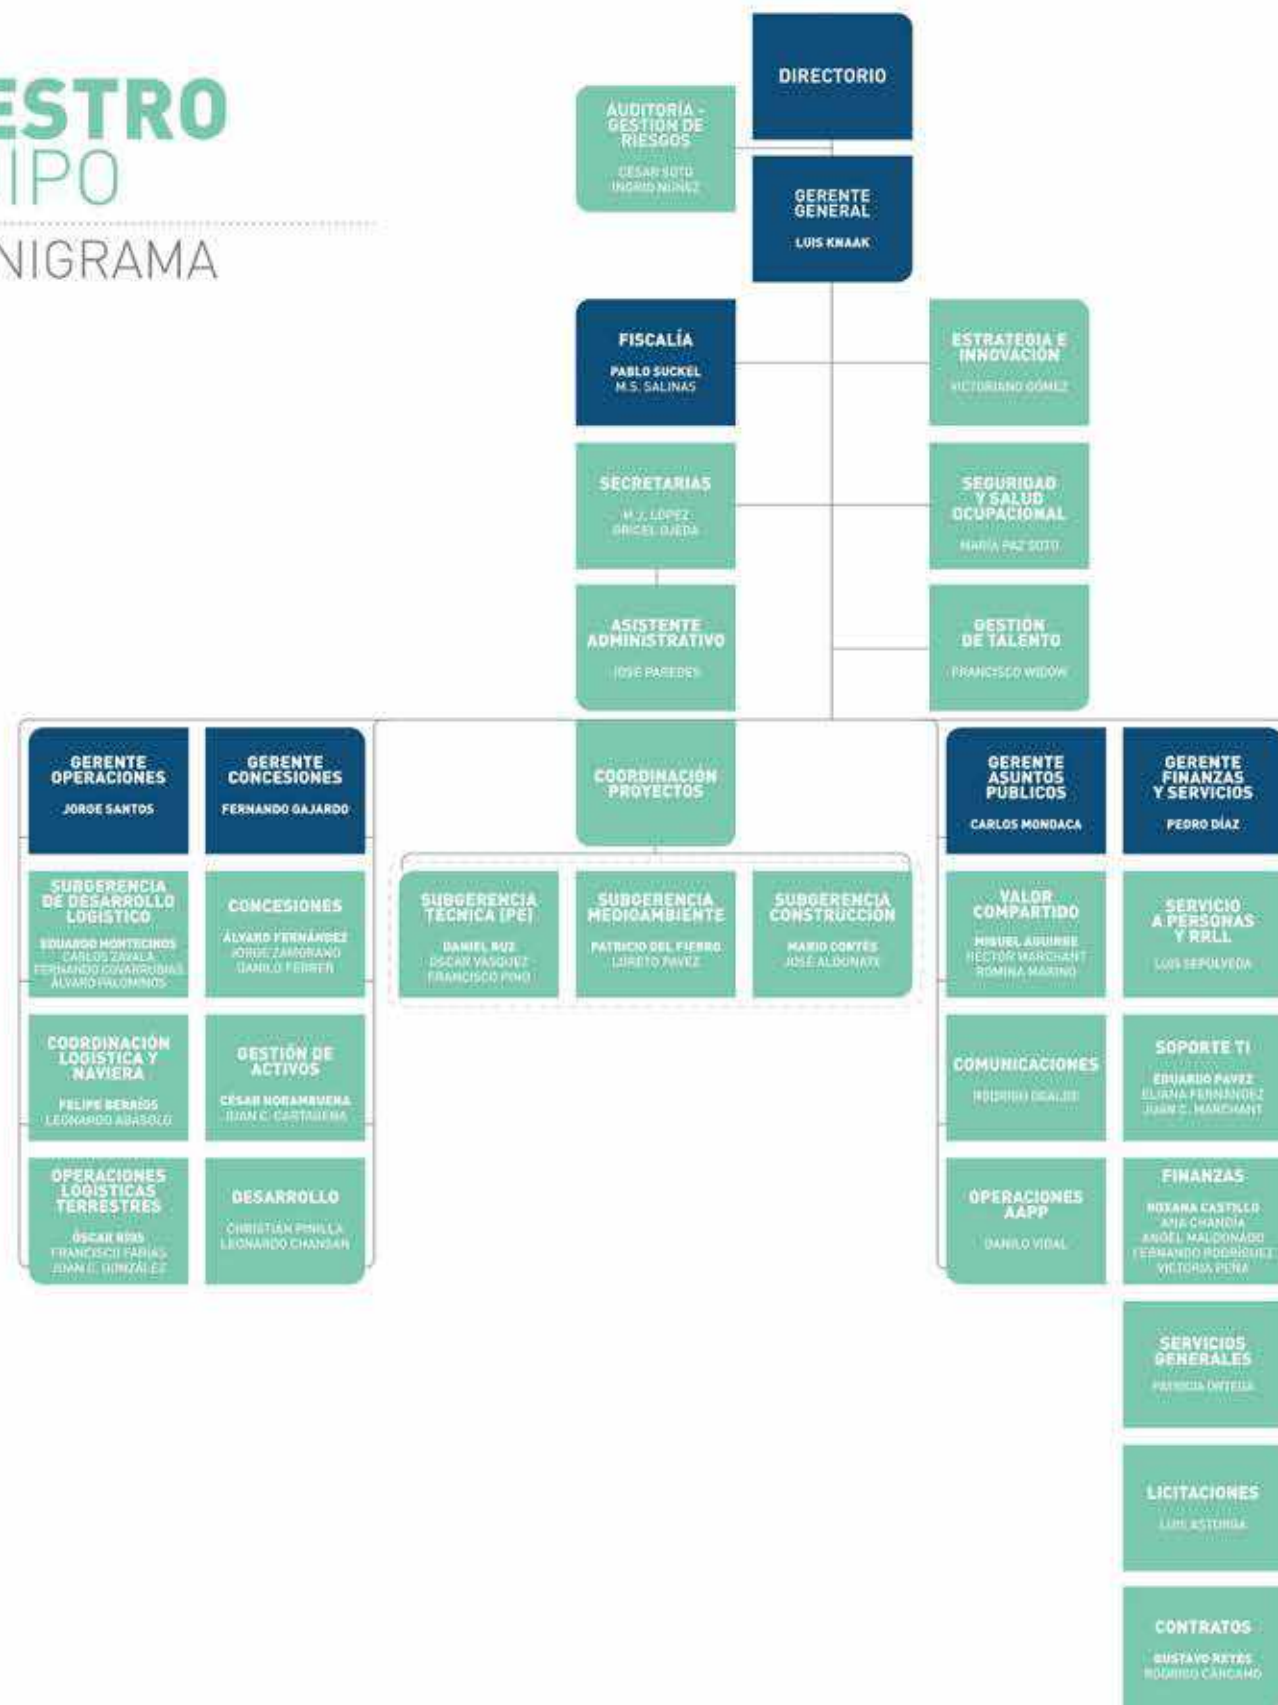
ESTRO
IPO
NIGRAMA

DIRECTORIO

AUDITORÍA - GESTIÓN DE RIESGOS
CÉSAR SOTO
INGRID NÚÑEZ

GERENTE GENERAL
LUIS KNAAK

FISCALÍA
PABLO SUCKEL
M.S. SALINAS

ESTRATEGIA E INNOVACIÓN
VICTORIANO GÓMEZ

SECRETARIAS
M.J. LÓPEZ
ORICEL OJEDA

SEGURIDAD Y SALUD OCUPACIONAL
MARÍA PAZ SOTO

ASISTENTE ADMINISTRATIVO
JOSÉ PAREDES

GESTIÓN DE TALENTO
FRANCISCO WIDOW

GERENTE OPERACIONES
JORGE SANTOS

GERENTE CONCESIONES
FERNANDO GAJARDO

COORDINACIÓN PROYECTOS

GERENTE ASUNTOS PÚBLICOS
CARLOS MONDACA

GERENTE FINANZAS Y SERVICIOS
PEDRO DÍAZ

SUBGERENCIA DE DESARROLLO LOGÍSTICO
EDUARDO MONTECINOS
CARLOS ZAVALA
FERNANDO COVARRUBIAS
ÁLVARO PALOMINOS

CONCESIONES
ÁLVARO FERNÁNDEZ
JORGE ZAMORANO
DANILO FERRER

SUBGERENCIA TÉCNICA (PE)
DANIEL RUZ
ÓSCAR VÁSQUEZ
FRANCISCO PINO

SUBGERENCIA MEDIOAMBIENTE
PATRICIO DEL FIERRO
LORETO PAVEZ

SUBGERENCIA CONSTRUCCIÓN
MARIO CORTÉS
JOSÉ ALDONATE

VALOR COMPARTIDO
MIGUEL AGUIRRE
HÉCTOR MARCHANT
ROMINA MARINO

SERVICIO A PERSONAS Y RRLL
LUIS SEPÚLVEDA

COORDINACIÓN LOGÍSTICA Y NAVIERA
FELIPE BERRÍOS
LEONARDO ABASOLO

GESTIÓN DE ACTIVOS
CÉSAR NORAMBUENA
JUAN C. CARTAGENA

COMUNICACIONES
RODRIGO OGALDE

SOPORTE TI
EDUARDO PAVEZ
ELIANA FERNÁNDEZ
JUAN C. MARCHANT

OPERACIONES LOGÍSTICAS TERRESTRES
ÓSCAR RÍOS
FRANCISCO FARÍAS
JUAN C. GONZÁLEZ

DESARROLLO
CHRISTIAN PINILLA
LEONARDO CHANGAN

OPERACIONES AAPP
DANILO VIDAL

FINANZAS
ROXANA CASTILLO
ANA CHANDÍA
ÁNGEL MALDONADO
FERNANDO RODRÍGUEZ
VICTORIA PEÑA

SERVICIOS GENERALES
PATRICIA ORTEGA

LICITACIONES
LUIS ASTORGA

CONTRATOS
GUSTAVO REYES
RODRIGO CÁRCAMO